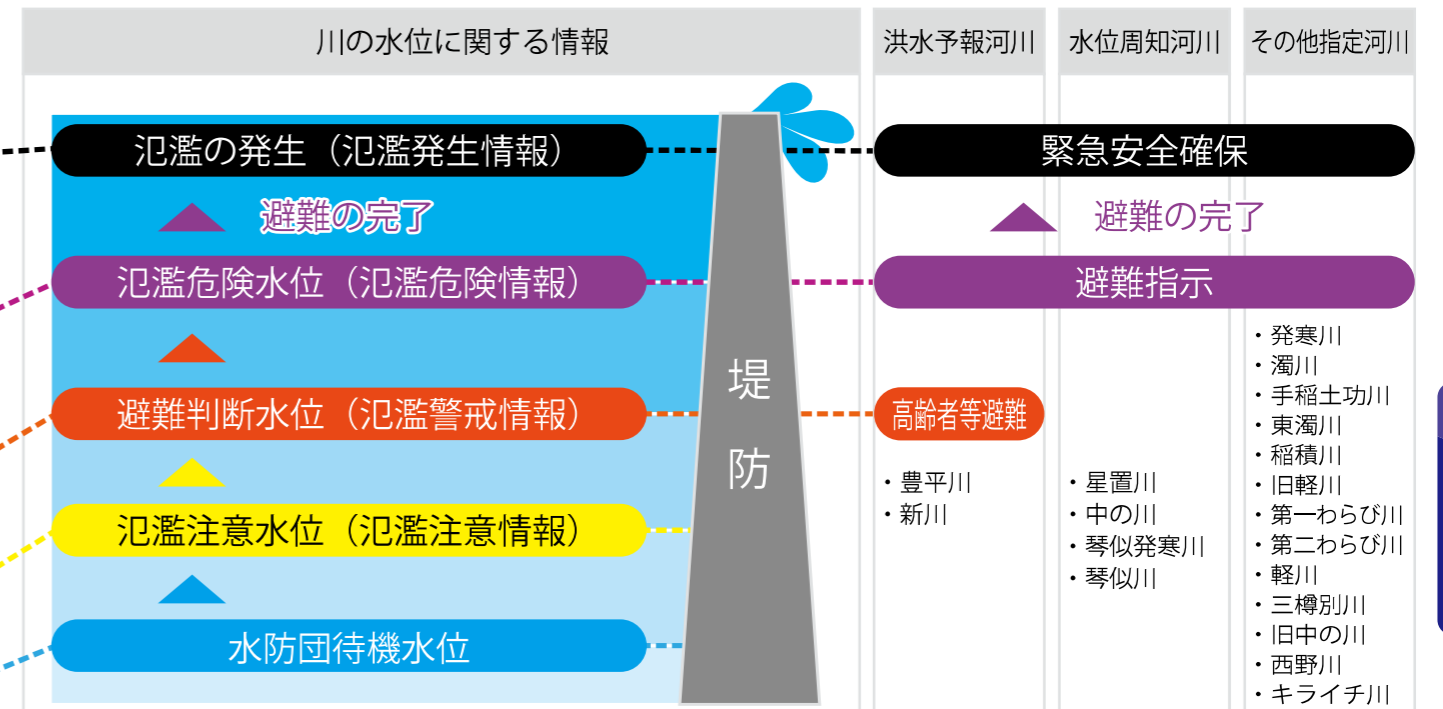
| 川の水位に関する情報 | 洪水予報河川 | 水位周知河川 | その他指定河川 |
|---|---|---|---|

氾濫の発生（氾濫発生情報）

避難の完了

氾濫危険水位（氾濫危険情報）

避難判断水位（氾濫警戒情報）

氾濫注意水位（氾濫注意情報）

水防団待機水位

堤防

緊急安全確保

避難の完了

避難指示

高齢者等避難

・豊平川
・新川

・星置川
・中の川
・琴似発寒川
・琴似川

・発寒川
・濁川
・手稲土功川
・東濁川
・稲積川
・旧軽川
・第一わらび川
・第二わらび川
・軽川
・三樽別川
・旧中の川
・西野川
・キライチ川